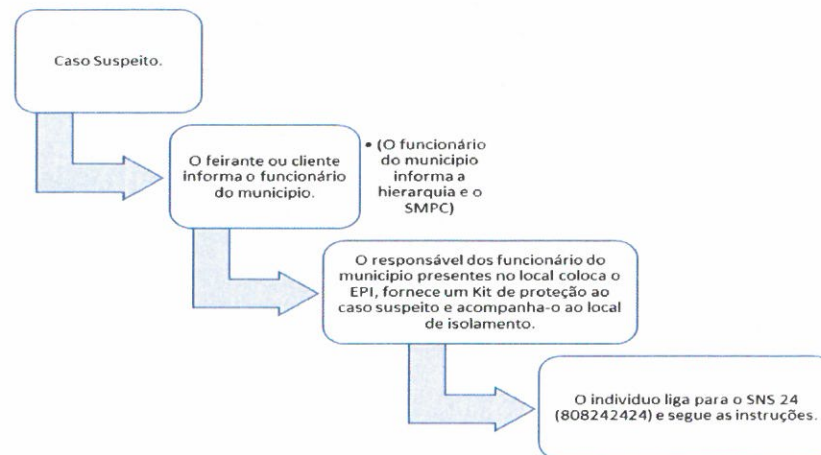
Caso Suspeito.

O feirante ou cliente informa o funcionário do municipio.

• (O funcionário do municipio informa a hierarquia e o SMPC)

O responsável dos funcionário do municipio presentes no local coloca o EPI, fornece um Kit de proteção ao caso suspeito e acompanha-o ao local de isolamento.

O individuo liga para o SNS 24 (808242424) e segue as instruções.